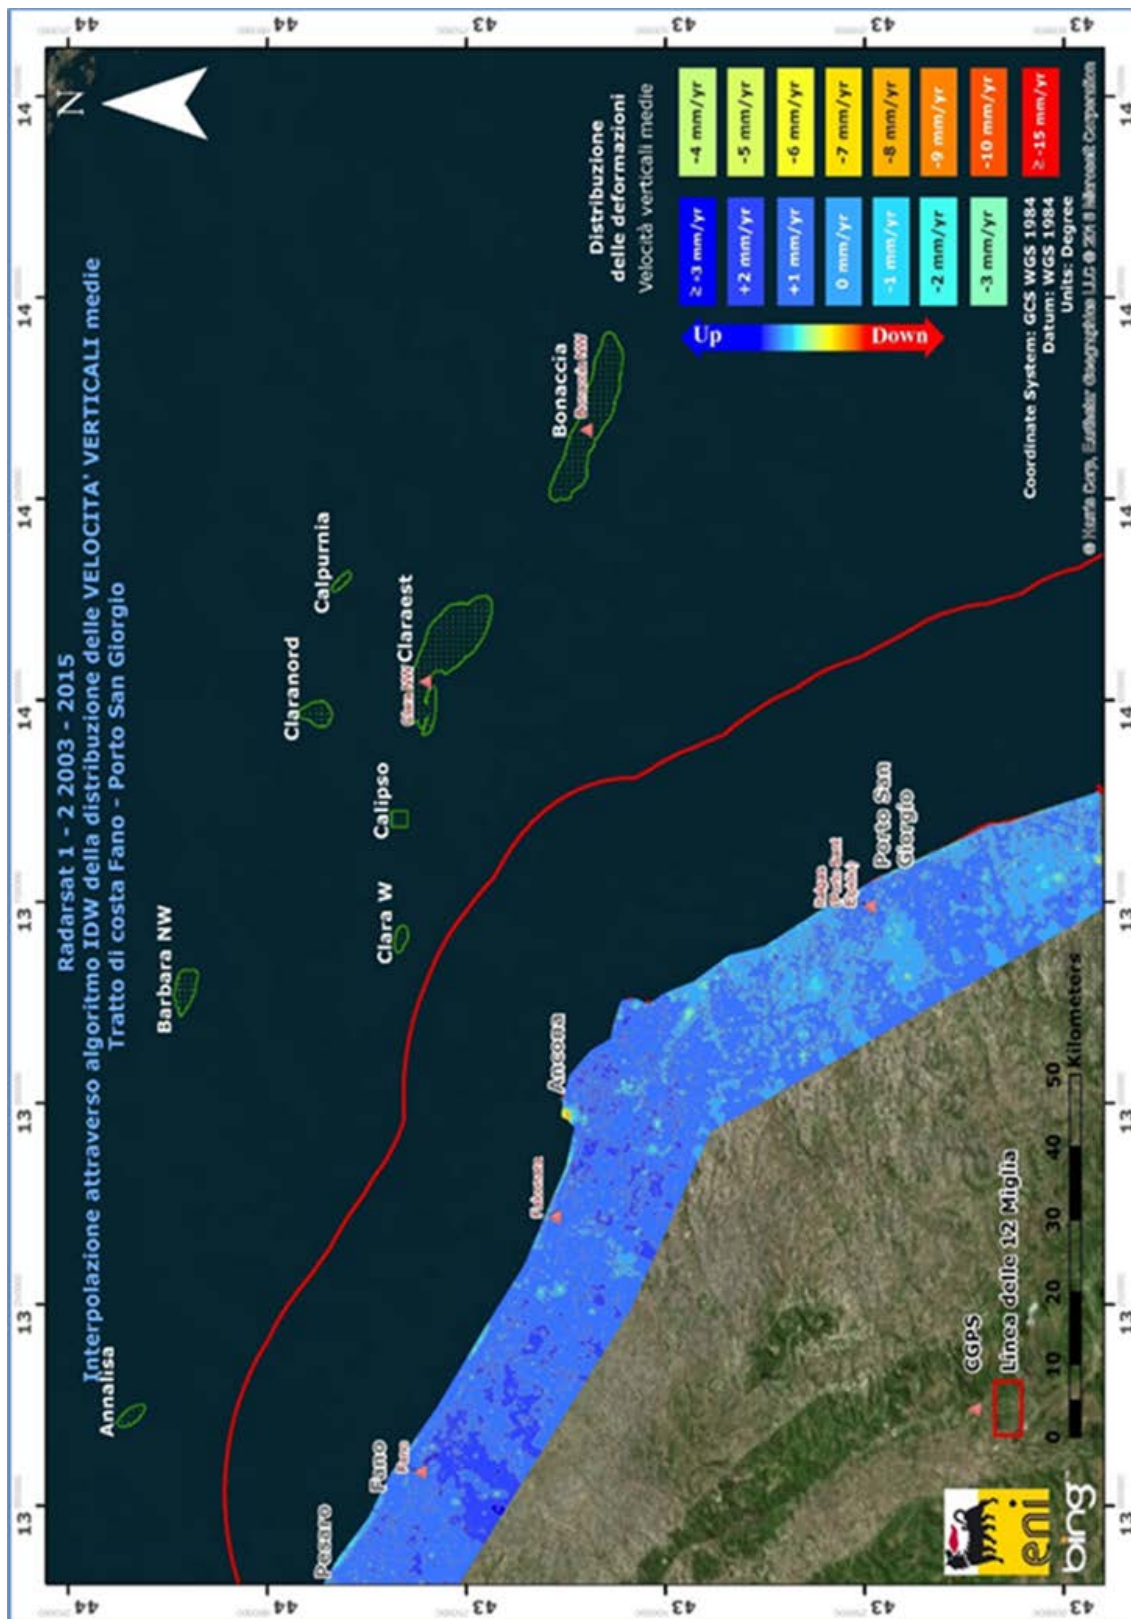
Radarsat 1 - 2 2003 - 2015
Interpolazione attraverso algoritmo IDW della distribuzione delle VELOCITA' VERTICALI medie
Tratto di costa Fano - Porto San Giorgio

Annalisa
Barbara NW
Clara W
Calipso
Claranord
Calpurnia
Claraest
Bonaccia
Pesaro
Fano
Ancona
Porto San Giorgio

Distribuzione delle deformazioni
Velocità verticali medie

Up
Down

| ≥ +3 mm/yr | -4 mm/yr |
|---|---|
| +2 mm/yr | -5 mm/yr |
| +1 mm/yr | -6 mm/yr |
| 0 mm/yr | -7 mm/yr |
| -1 mm/yr | -8 mm/yr |
| -2 mm/yr | -9 mm/yr |
| -3 mm/yr | -10 mm/yr |
| | ≥ -15 mm/yr |

Coordinate System: GCS WGS 1984
Datum: WGS 1984
Units: Degree

© Harris Corp, Earthstar Geographics LLC © 2018 Microsoft Corporation

CGPS
Linea delle 12 Miglia

0 10 20 30 40 50 Kilometers

eni
bing

13 13 13 13 14 14 14 14
44 44 43 43 43 43